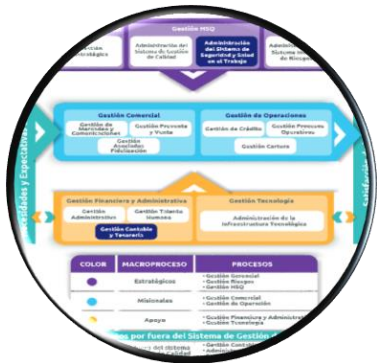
Gestión MSQ

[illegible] Estratégica

Administración del Sistema de Gestión de Calidad

Administración del Sistema de Seguridad y Salud en el Trabajo

Administración del Sistema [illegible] de Riesgos

Gestión Comercial

Gestión de Mercadeo y Comunicaciones

Gestión Proyecto y Venta

Gestión Asociados Fidelización

Gestión de Operaciones

Gestión de Crédito

Gestión Procesos Operativos

Gestión Cartera

Gestión Financiera y Administrativa

Gestión Administrativa

Gestión Talento Humano

Gestión Contable y Tesorería

Gestión Tecnología

Administración de la Infraestructura Tecnológica

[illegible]sidades y Expectativ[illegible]

| COLOR | MACROPROCESO | PROCESOS |
|---|---|---|
| | Estratégicos | • Gestión Gerencial • Gestión Riesgos • Gestión MSQ |
| | Misionales | • Gestión Comercial • Gestión de Operación |
| | Apoyo | • Gestión Financiera y Administ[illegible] • Gestión Tecnología |

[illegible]es por fuera del Sistema de Gestión de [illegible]

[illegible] Calidad